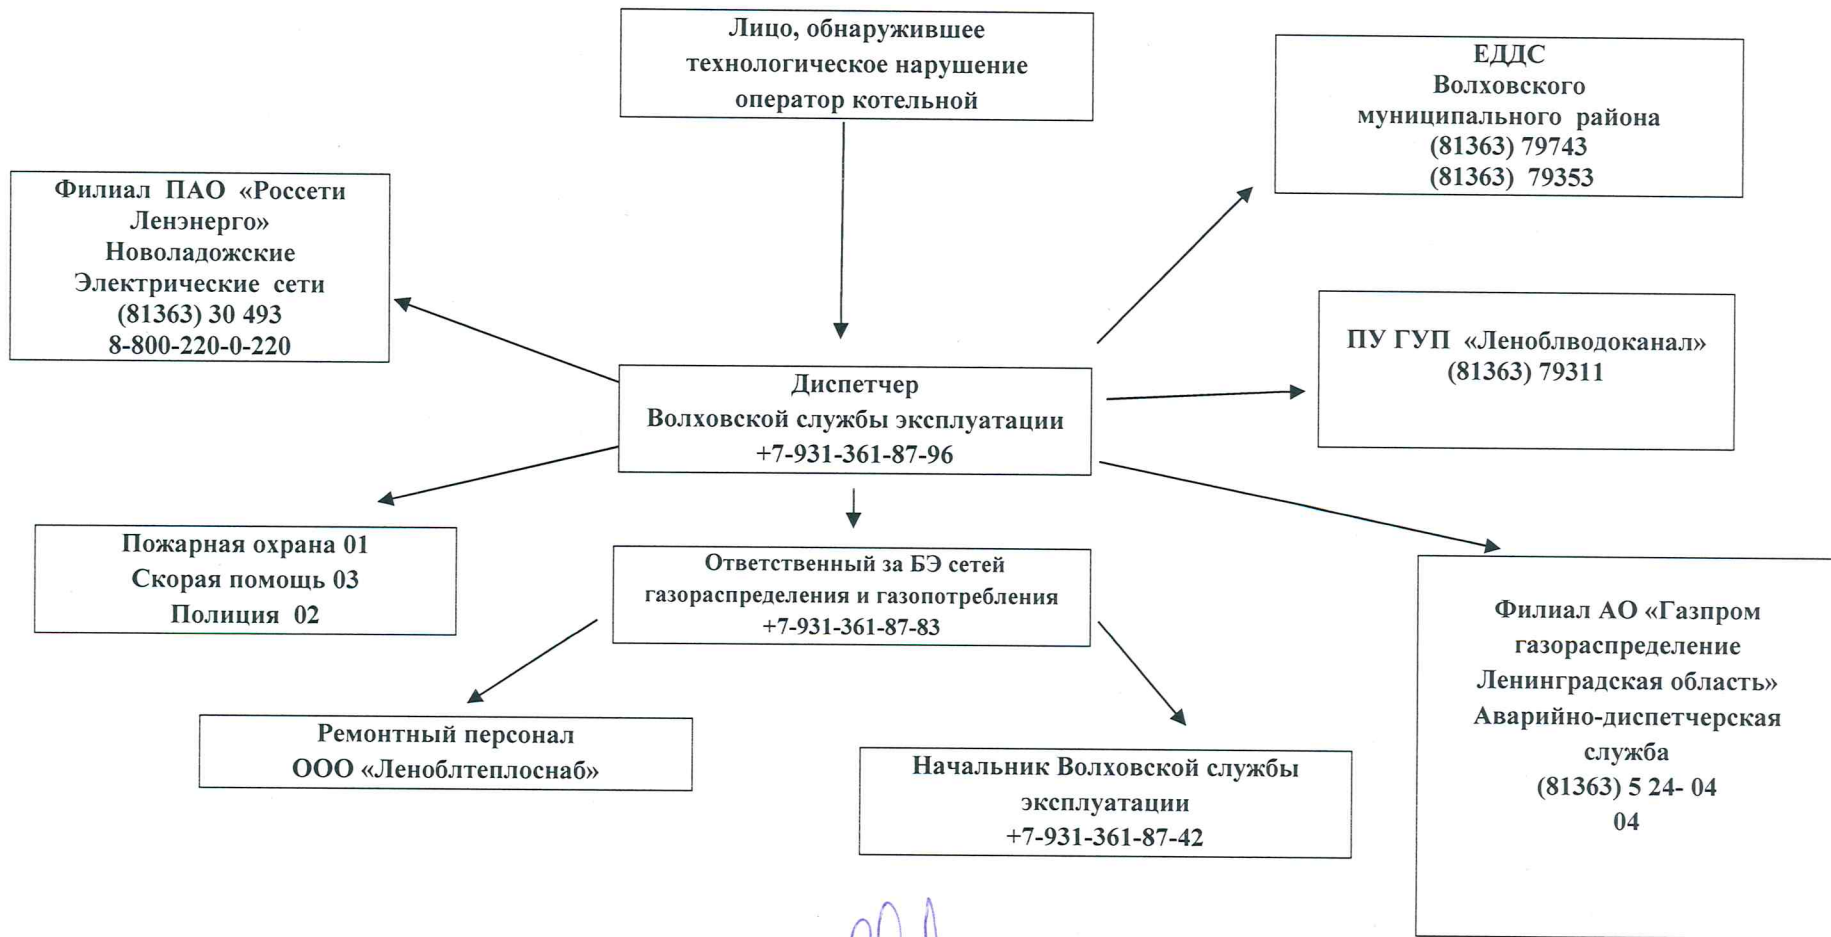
Лицо, обнаружившее технологическое нарушение оператор котельной

ЕДДС
Волховского
муниципального района
(81363) 79743
(81363) 79353

Филиал ПАО «Россети Ленэнерго»
Новоладожские
Электрические сети
(81363) 30 493
8-800-220-0-220

ПУ ГУП «Леноблводоканал»
(81363) 79311

Диспетчер
Волховской службы эксплуатации
+7-931-361-87-96

Пожарная охрана 01
Скорая помощь 03
Полиция 02

Ответственный за БЭ сетей газораспределения и газопотребления
+7-931-361-87-83

Филиал АО «Газпром газораспределение Ленинградская область»
Аварийно-диспетчерская служба
(81363) 5 24- 04
04

Ремонтный персонал
ООО «Леноблтеплоснаб»

Начальник Волховской службы эксплуатации
+7-931-361-87-42